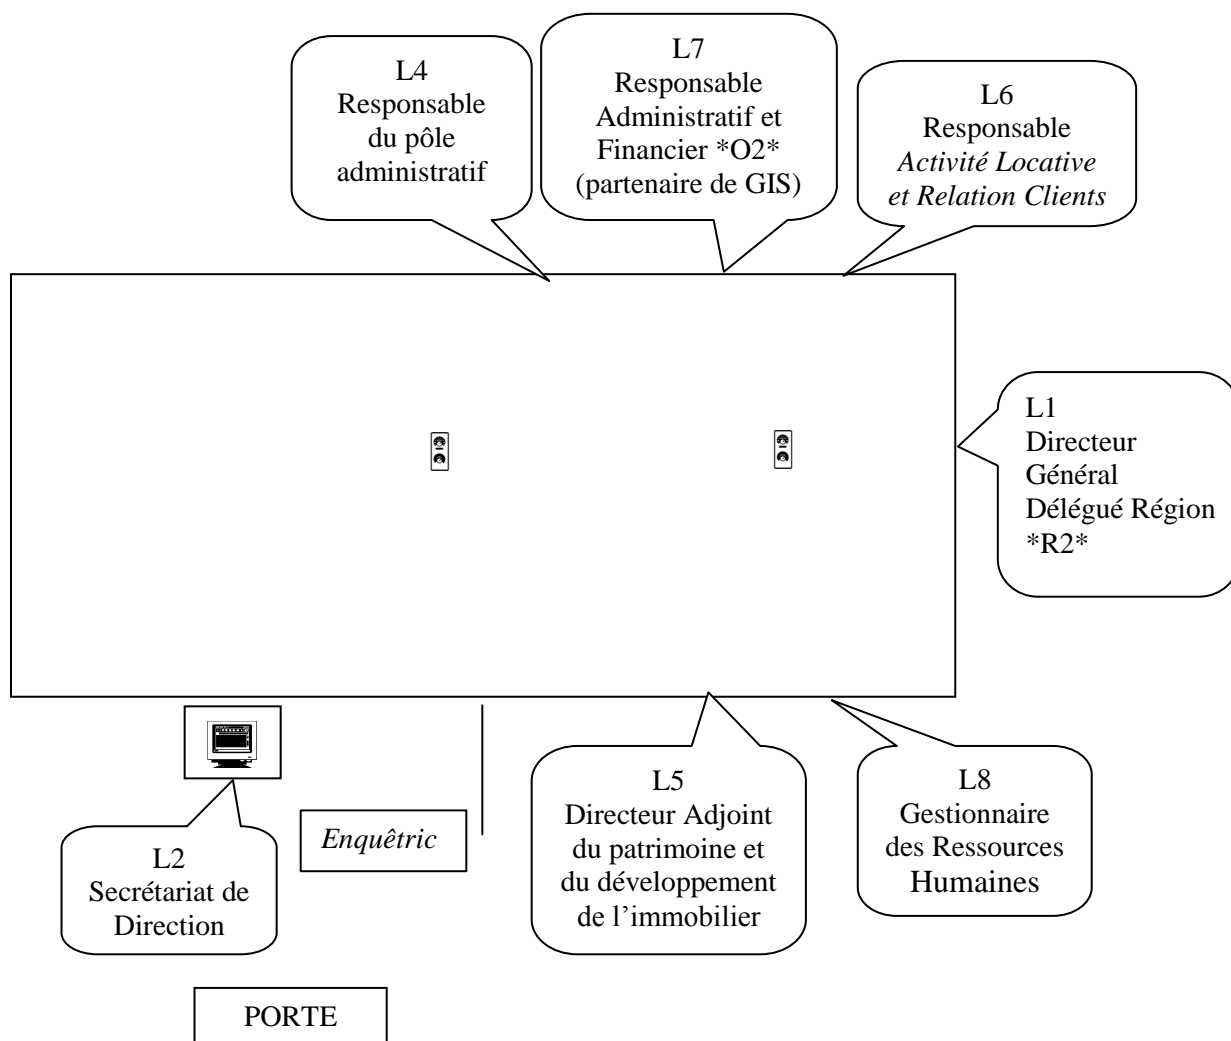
L4
Responsable du pôle administratif

L7
Responsable Administratif et Financier *O2* (partenaire de GIS)

L6
Responsable
*Activité Locative et Relation Clients*

L1
Directeur Général Délégué Région *R2*

L2
Secrétariat de Direction

*Enquêtric*

L5
Directeur Adjoint du patrimoine et du développement de l'immobilier

L8
Gestionnaire des Ressources Humaines

PORTE